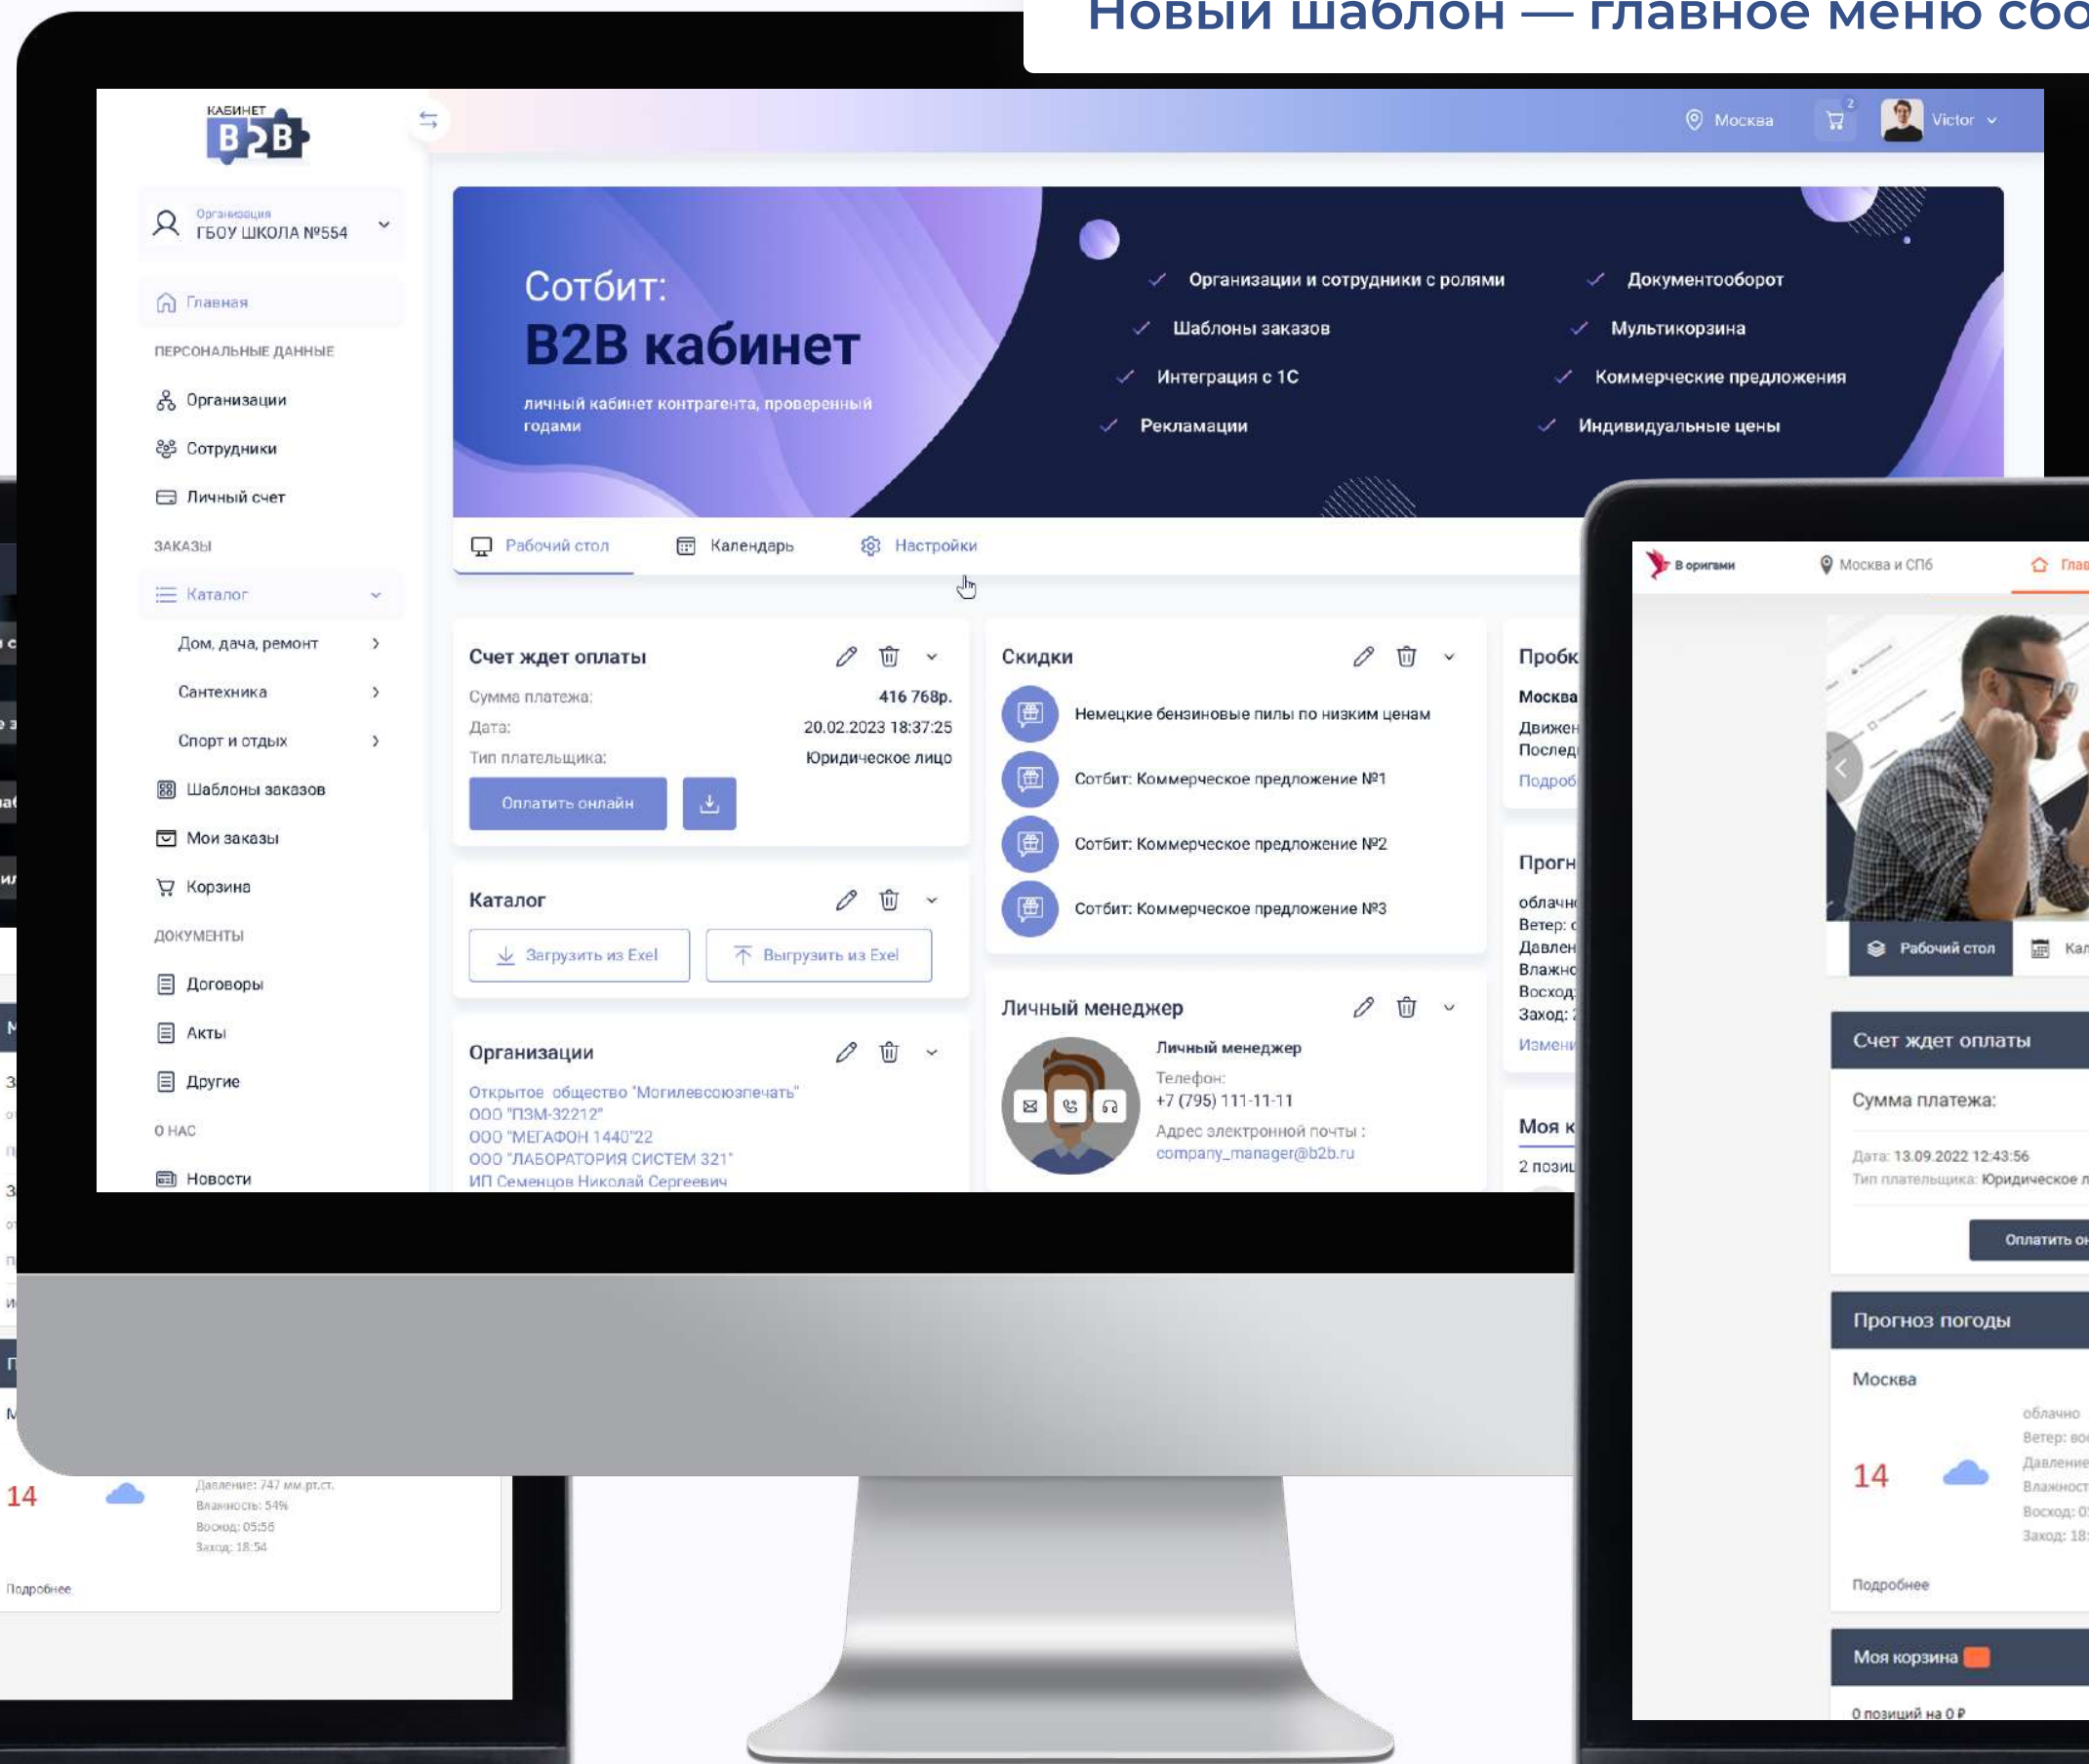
Новый шаблон — главное меню сбо

КАБИНЕТ B2B

Москва 2 Victor

Организация
ГБОУ ШКОЛА №554

Главная
ПЕРСОНАЛЬНЫЕ ДАННЫЕ
Организации
Сотрудники
Личный счет
ЗАКАЗЫ
Каталог
Дом, дача, ремонт
Сантехника
Спорт и отдых
Шаблоны заказов
Мои заказы
Корзина
ДОКУМЕНТЫ
Договоры
Акты
Другие
О НАС
Новости

Сотбит:
B2B кабинет
личный кабинет контрагента, проверенный годами

Организации и сотрудники с ролями
Документооборот
Шаблоны заказов
Мультикорзина
Интеграция с 1С
Коммерческие предложения
Рекламации
Индивидуальные цены

Рабочий стол Календарь Настройки

Счет ждет оплаты
Сумма платежа: 416 768р.
Дата: 20.02.2023 18:37:25
Тип плательщика: Юридическое лицо
Оплатить онлайн

Каталог
Загрузить из Exel
Выгрузить из Exel

Организации
Открытое общество "Могилевсоюзпечать"
ООО "ПЗМ-32212"
ООО "МЕГАФОН 1440"22
ООО "ЛАБОРАТОРИЯ СИСТЕМ 321"
ИП Семенцов Николай Сергеевич

Скидки
Немецкие бензиновые пилы по низким ценам
Сотбит: Коммерческое предложение №1
Сотбит: Коммерческое предложение №2
Сотбит: Коммерческое предложение №3

Личный менеджер
Личный менеджер
Телефон:
+7 (795) 111-11-11
Адрес электронной почты :
company_manager@b2b.ru

Пробк
Москва
Движен
Послед
Подроб

Прогн
облачн
Ветер: с
Давлен
Влажно
Восход
Заход: 2
Измени

Моя к
2 позиц

14
Давление: 747 мм.рт.ст.
Влажность: 54%
Восход: 05:56
Заход: 18:54
Подробнее

В оригами
Москва и СПб
Глав
Рабочий стол
Кал
Счет ждет оплаты
Сумма платежа:
Дата: 13.09.2022 12:43:56
Тип плательщика: Юридическое л
Оплатить он
Прогноз погоды
Москва
облачно
Ветер: во
Давление
Влажност
Восход: 0
Заход: 18:
14
Подробнее
Моя корзина
0 позиций на 0 ₽